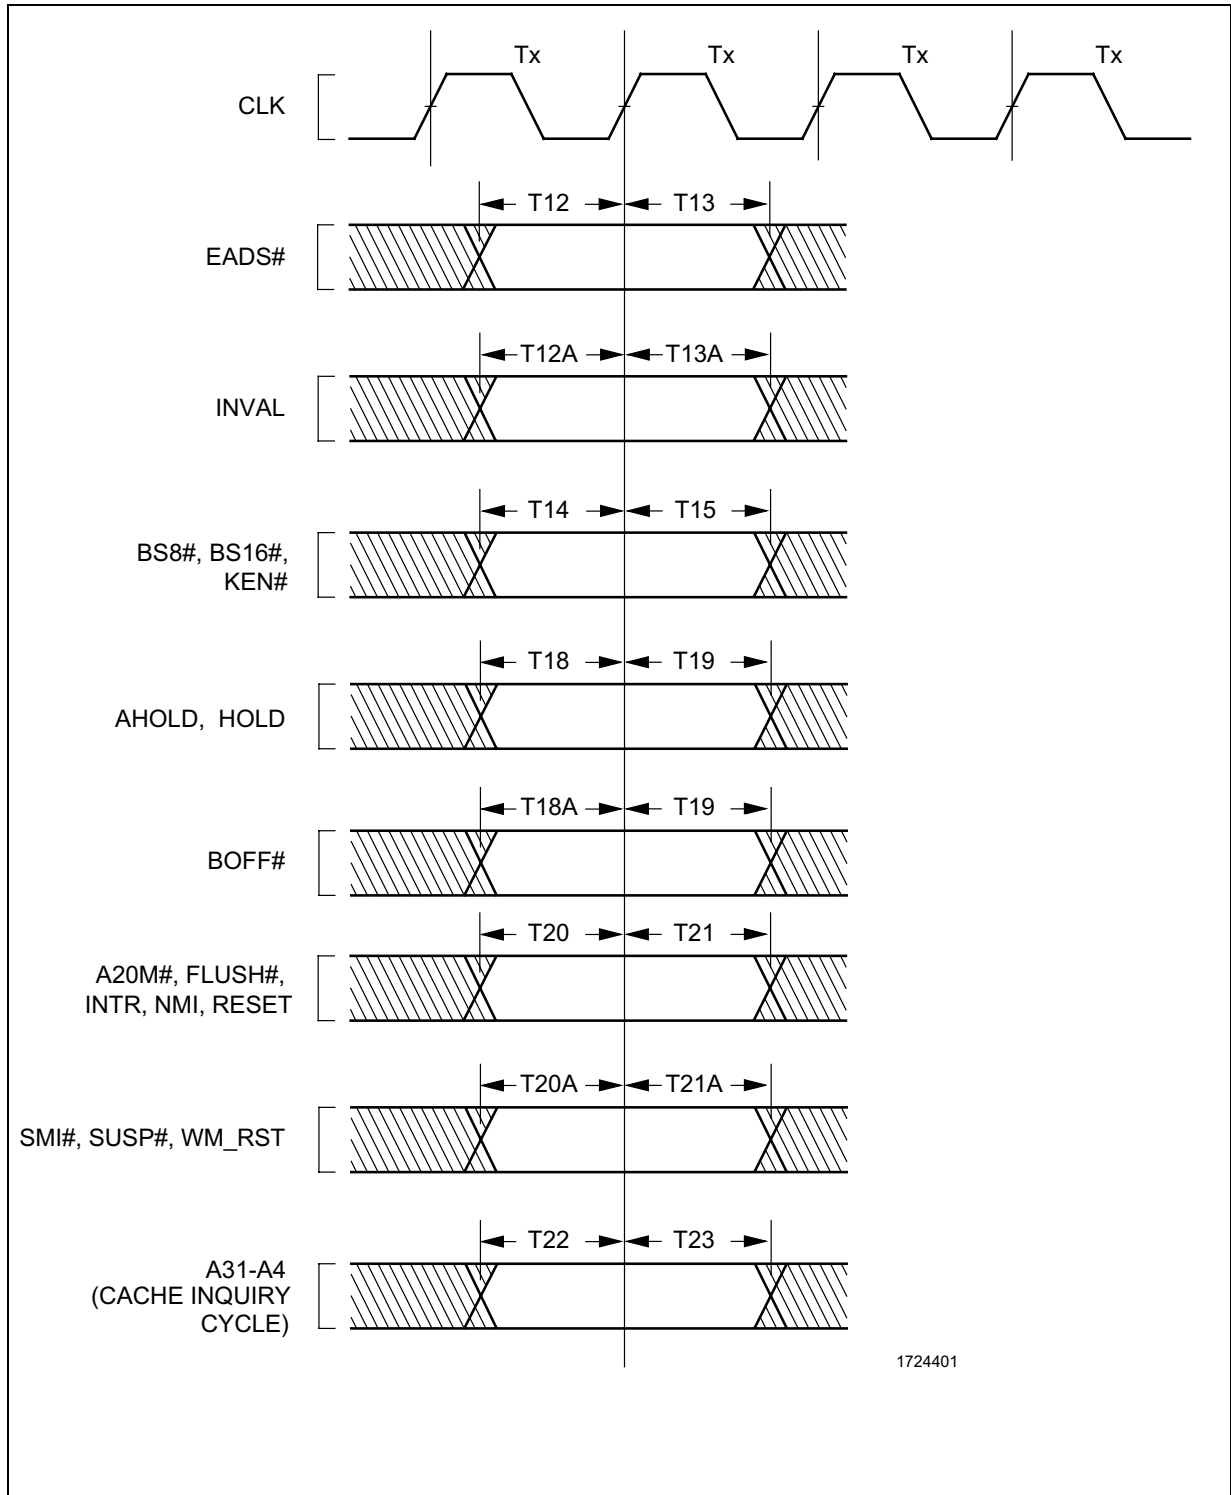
Tx Tx Tx Tx

CLK

T12 T13

EADS#

T12A T13A

INVAL

T14 T15

BS8#, BS16#, KEN#

T18 T19

AHOLD, HOLD

T18A T19

BOFF#

T20 T21

A20M#, FLUSH#, INTR, NMI, RESET

T20A T21A

SMI#, SUSP#, WM_RST

T22 T23

A31-A4 (CACHE INQUIRY CYCLE)

1724401